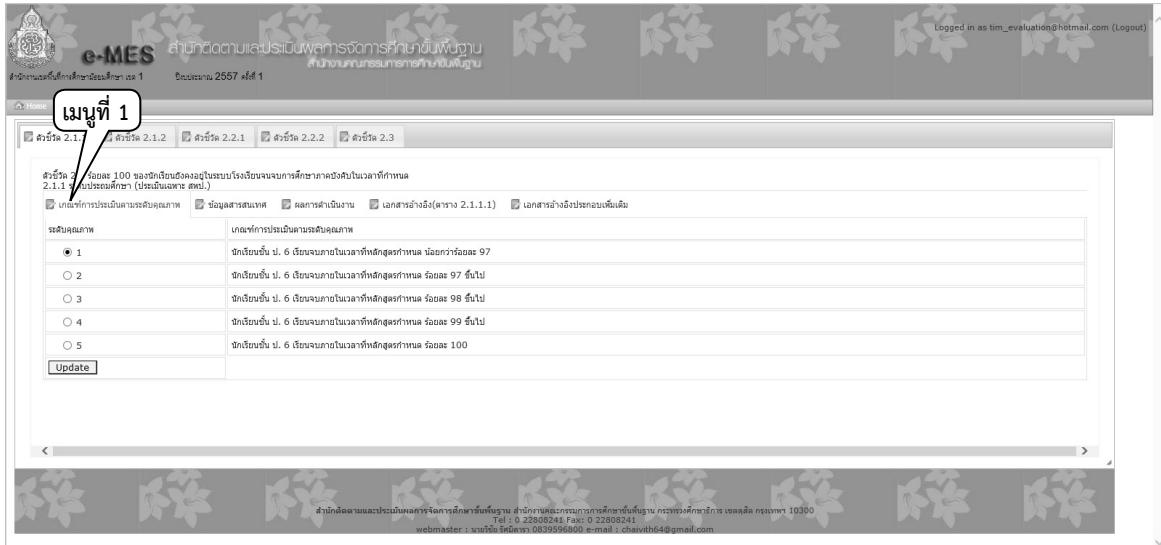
e-MES สำนักติดตามและประเมินผลการจัดการศึกษาขั้นพื้นฐาน
สำนักงานคณะกรรมการการศึกษาขั้นพื้นฐาน

สำนักงานเขตพื้นที่การศึกษามัธยมศึกษา เขต 1 ปีงบประมาณ 2557 ครั้งที่ 1

Logged in as tim_evaluation@hotmail.com (Logout)

Home

เมนูที่ 1

ตัวชี้วัด 2.1.1 ตัวชี้วัด 2.1.2 ตัวชี้วัด 2.2.1 ตัวชี้วัด 2.2.2 ตัวชี้วัด 2.3

ตัวชี้วัด 2 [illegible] ร้อยละ 100 ของนักเรียนยังคงอยู่ในระบบโรงเรียนจนจบการศึกษาภาคบังคับในเวลาที่กำหนด
2.1.1 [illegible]ับประถมศึกษา (ประเมินเฉพาะ สพป.)

เกณฑ์การประเมินตามระดับคุณภาพ ข้อมูลสารสนเทศ ผลการดำเนินงาน เอกสารอ้างอิง(ตาราง 2.1.1.1) เอกสารอ้างอิงประกอบเพิ่มเติม

| ระดับคุณภาพ | เกณฑ์การประเมินตามระดับคุณภาพ |
|---|---|
| 1 | นักเรียนชั้น ป. 6 เรียนจบภายในเวลาที่หลักสูตรกำหนด น้อยกว่าร้อยละ 97 |
| 2 | นักเรียนชั้น ป. 6 เรียนจบภายในเวลาที่หลักสูตรกำหนด ร้อยละ 97 ขึ้นไป |
| 3 | นักเรียนชั้น ป. 6 เรียนจบภายในเวลาที่หลักสูตรกำหนด ร้อยละ 98 ขึ้นไป |
| 4 | นักเรียนชั้น ป. 6 เรียนจบภายในเวลาที่หลักสูตรกำหนด ร้อยละ 99 ขึ้นไป |
| 5 | นักเรียนชั้น ป. 6 เรียนจบภายในเวลาที่หลักสูตรกำหนด ร้อยละ 100 |

Update

สำนักติดตามและประเมินผลการจัดการศึกษาขั้นพื้นฐาน สำนักงานคณะกรรมการการศึกษาขั้นพื้นฐาน กระทรวงศึกษาธิการ เขตดุสิต กรุงเทพฯ 10300
Tel : 0 22808241 Fax: 0 22808241
webmaster : นายไชยวิทย์ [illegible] 0839596800 e-mail : chaivith64@gmail.com